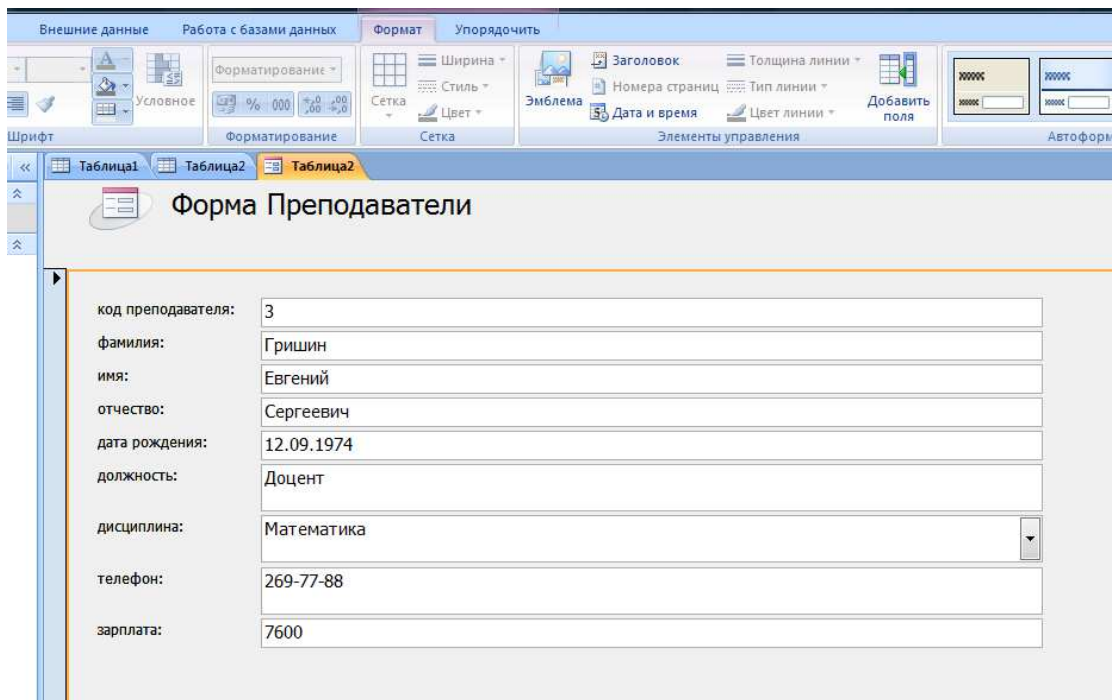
Внешние данные Работа с базами данных Формат Упорядочить

Условное
Шрифт

Форматирование
% 000
Форматирование

Сетка
Ширина
Стиль
Цвет
Сетка

Эмблема
Заголовок
Номера страниц
Дата и время
Толщина линии
Тип линии
Цвет линии
Добавить поля
Элементы управления

Автоформ

Таблица1 Таблица2 Таблица2

Форма Преподаватели

| | |
|---|---|
| код преподавателя: | 3 |
| фамилия: | Гришин |
| имя: | Евгений |
| отчество: | Сергеевич |
| дата рождения: | 12.09.1974 |
| должность: | Доцент |
| дисциплина: | Математика |
| телефон: | 269-77-88 |
| зарплата: | 7600 |